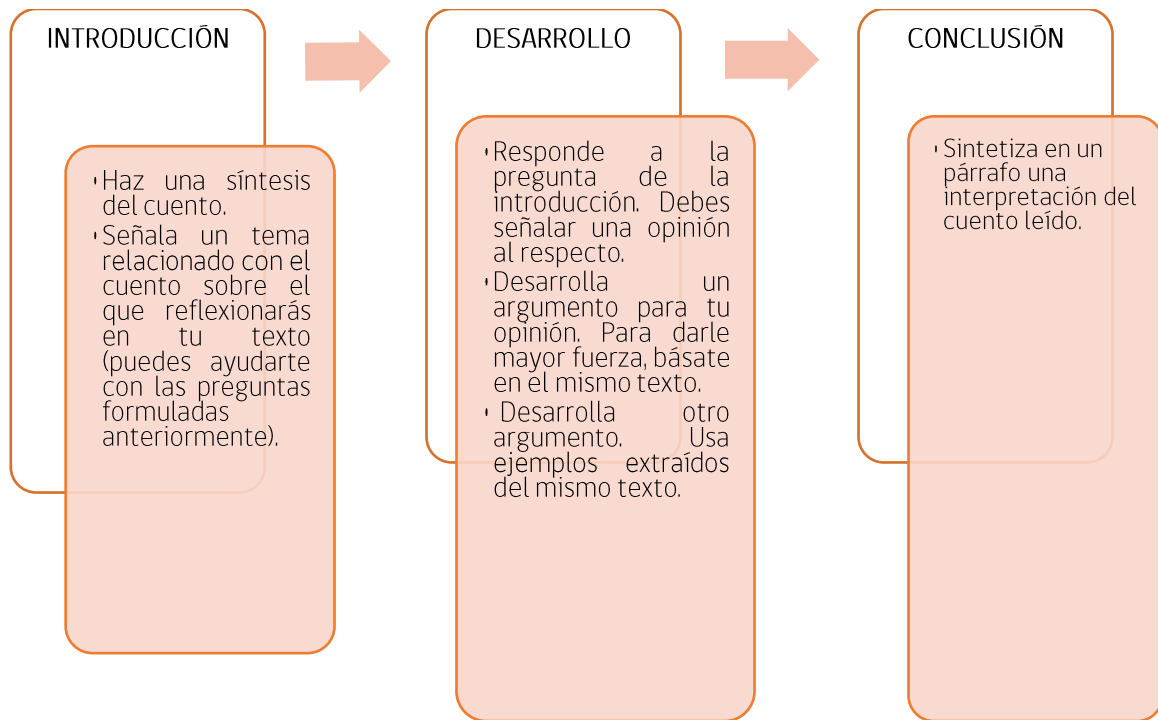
INTRODUCCIÓN

• Haz una síntesis del cuento.
• Señala un tema relacionado con el cuento sobre el que reflexionarás en tu texto (puedes ayudarte con las preguntas formuladas anteriormente).

DESARROLLO

• Responde a la pregunta de la introducción. Debes señalar una opinión al respecto.
• Desarrolla un argumento para tu opinión. Para darle mayor fuerza, básate en el mismo texto.
• Desarrolla otro argumento. Usa ejemplos extraídos del mismo texto.

CONCLUSIÓN

• Sintetiza en un párrafo una interpretación del cuento leído.